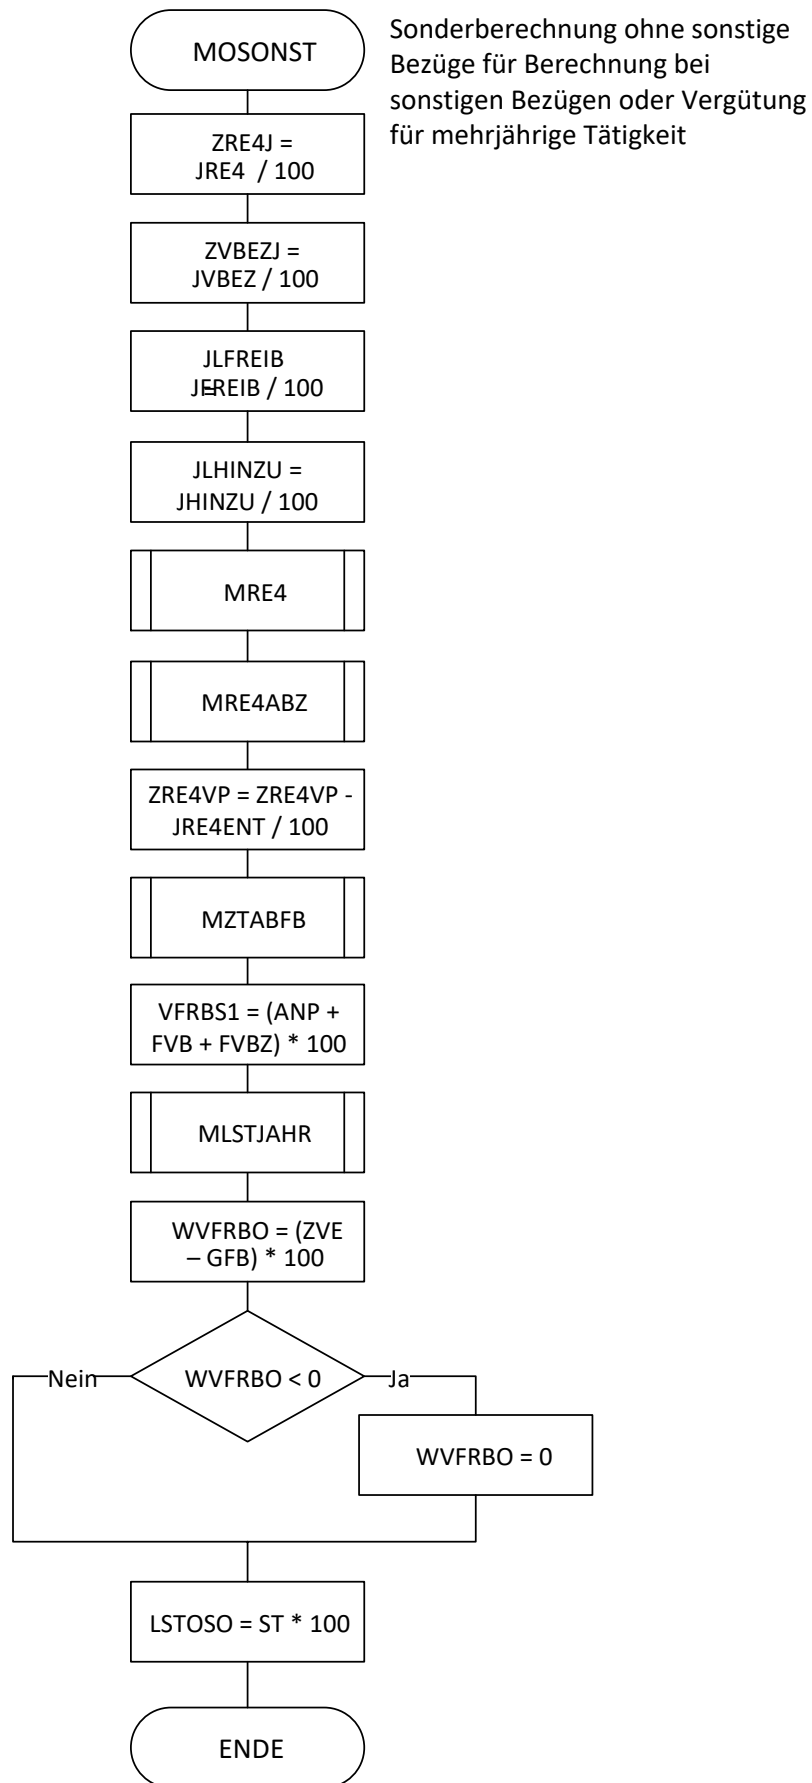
MOSONST

Sonderberechnung ohne sonstige Bezüge für Berechnung bei sonstigen Bezügen oder Vergütung für mehrjährige Tätigkeit

ZRE4J = JRE4 / 100

ZVBEZJ = JVBEZ / 100

JLFREIB JFREIB / 100

JLHINZU = JHINZU / 100

MRE4

MRE4ABZ

ZRE4VP = ZRE4VP - JRE4ENT / 100

MZTABFB

VFRBS1 = (ANP + FVB + FVBZ) * 100

MLSTJAHR

WVFRBO = (ZVE – GFB) * 100

Nein

WVFRBO < 0

Ja

WVFRBO = 0

LSTOSO = ST * 100

ENDE